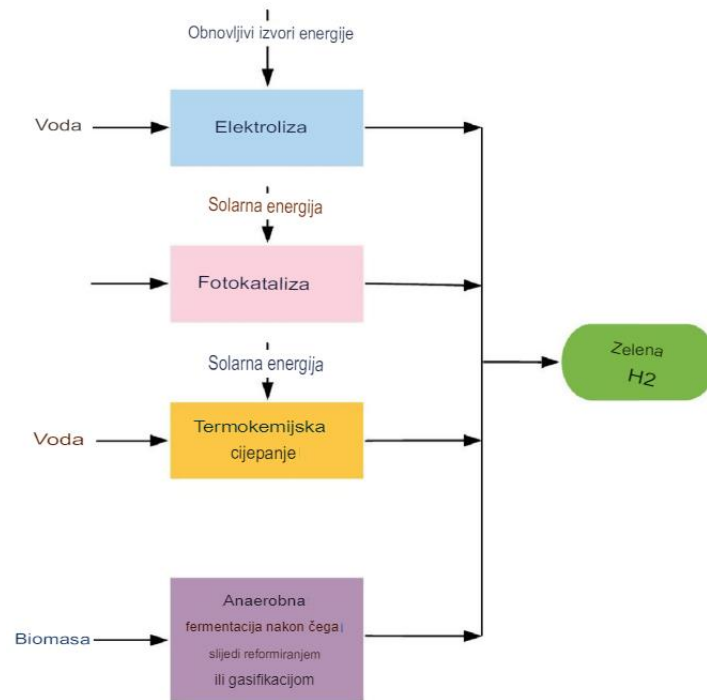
Obnovljivi izvori energije

Voda

Elektroliza

Solarna energija

Fotokataliza

Solarna energija

Voda

Termokemijska cijepanje

Zelena H2

Biomasa

Anaerobna fermentacija nakon čega slijedi reformiranjem ili gasifikacijom